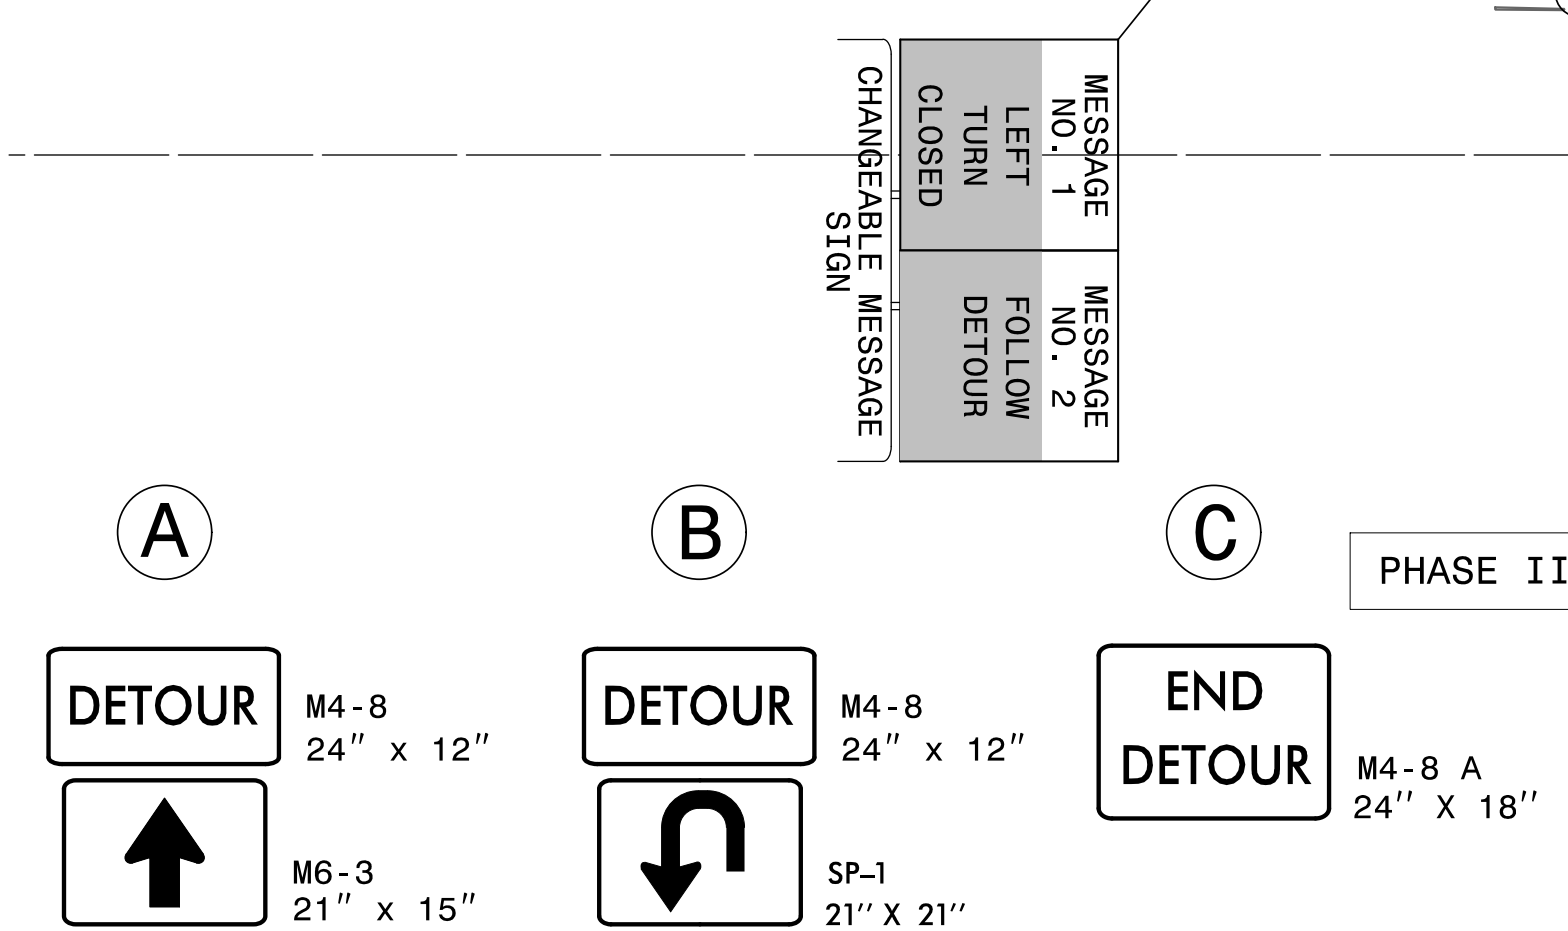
CHANGEABLE MESSAGE SIGN

LEFT TURN CLOSED

MESSAGE NO. 1

FOLLOW DETOUR

MESSAGE NO. 2

A

B

C

PHASE II

DETOUR

M4-8
24″ x 12″

M6-3
21″ x 15″

DETOUR

M4-8
24″ x 12″

SP–1
21″ X 21″

END DETOUR

M4-8 A
24″ X 18″